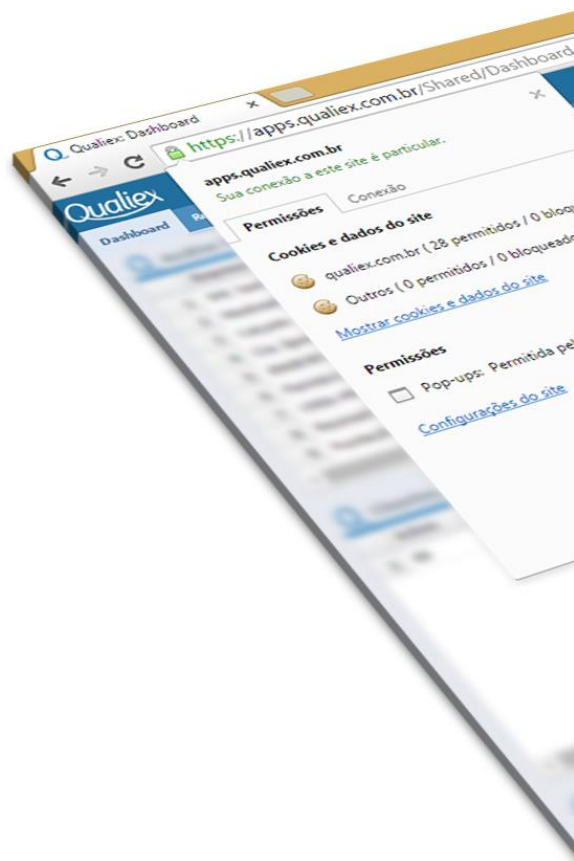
Qualiex: Dashboard ×

https://apps.qualiex.com.br/Shared/Dashboard

Qualiex

Dashboard

apps.qualiex.com.br ×

Sua conexão a este site é particular.

Permissões Conexão

Cookies e dados do site

qualiex.com.br ( 28 permitidos / 0 bloq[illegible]

Outros ( 0 permitidos / 0 bloqueado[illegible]

Mostrar cookies e dados do site

Permissões

Pop-ups: Permitida pel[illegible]

Configurações do site